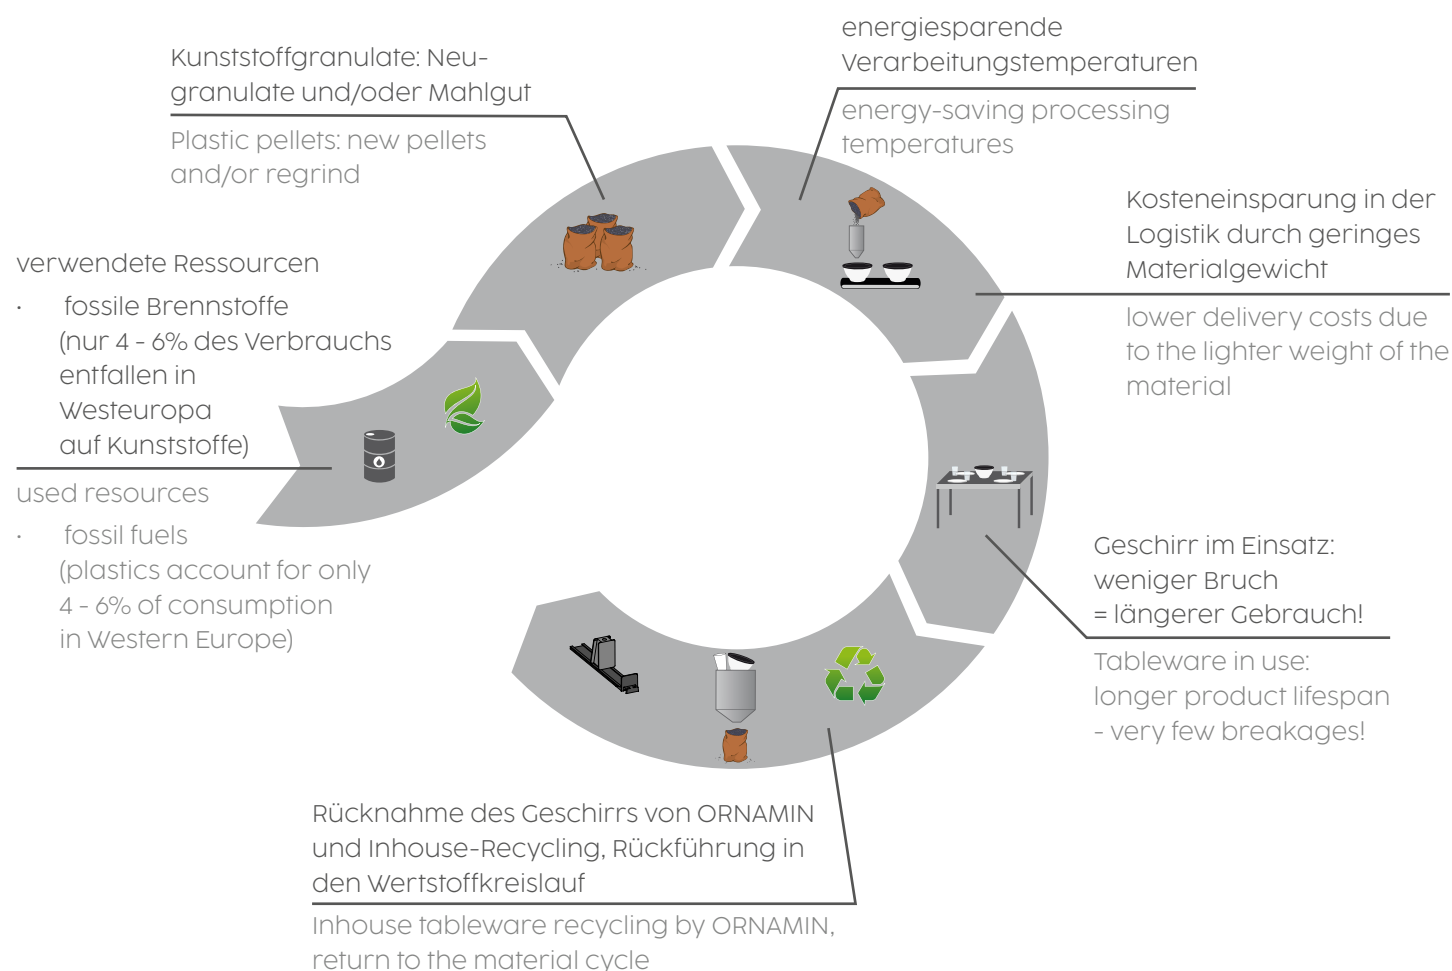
Kunststoffgranulate: Neugranulate und/oder Mahlgut

Plastic pellets: new pellets and/or regrind

energiesparende Verarbeitungstemperaturen

energy-saving processing temperatures

Kosteneinsparung in der Logistik durch geringes Materialgewicht

lower delivery costs due to the lighter weight of the material

verwendete Ressourcen

· fossile Brennstoffe (nur 4 - 6% des Verbrauchs entfallen in Westeuropa auf Kunststoffe)

used resources

· fossil fuels (plastics account for only 4 - 6% of consumption in Western Europe)

Geschirr im Einsatz: weniger Bruch = längerer Gebrauch!

Tableware in use: longer product lifespan - very few breakages!

Rücknahme des Geschirrs von ORNAMIN und Inhouse-Recycling, Rückführung in den Wertstoffkreislauf

Inhouse tableware recycling by ORNAMIN, return to the material cycle